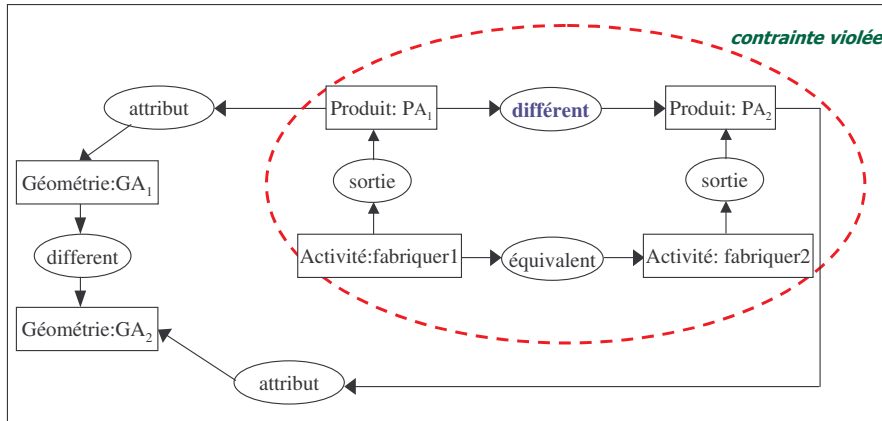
contrainte violée

attribut

Produit: $PA_1$

différent

Produit: $PA_2$

Géométrie:$GA_1$

sortie

sortie

different

Activité:fabriquer1

équivalent

Activité: fabriquer2

Géométrie:$GA_2$

attribut